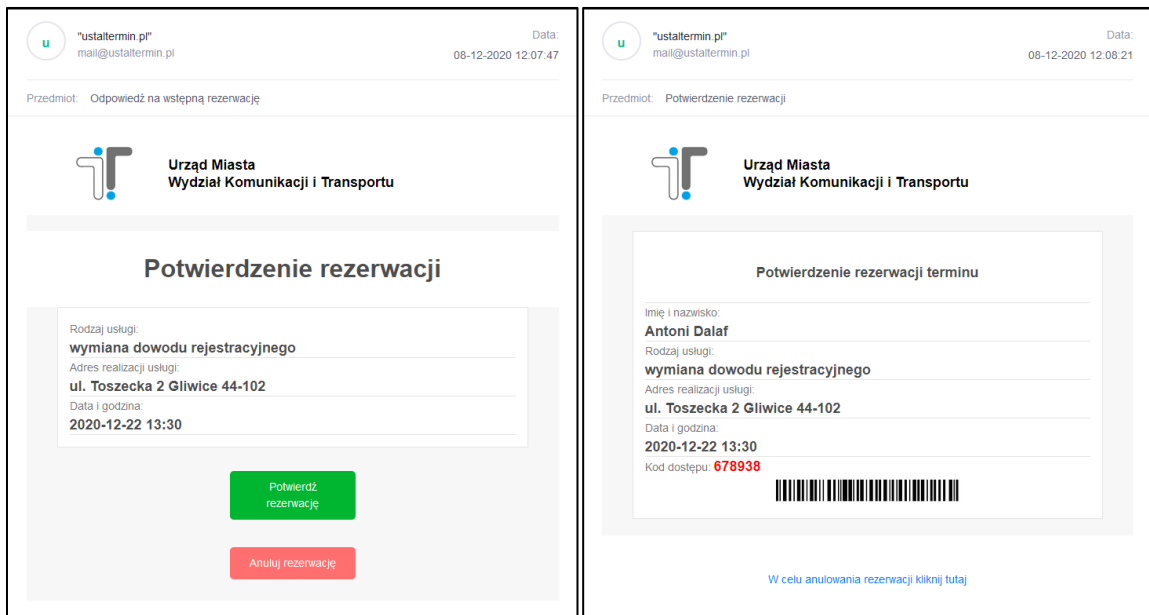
u "ustaltermin.pl"
mail@ustaltermin.pl

Data:
08-12-2020 12:07:47

Przedmiot: Odpowiedź na wstępną rezerwację

Urząd Miasta
Wydział Komunikacji i Transportu

Potwierdzenie rezerwacji

Rodzaj usługi:
wymiana dowodu rejestracyjnego
Adres realizacji usługi:
ul. Toszecka 2 Gliwice 44-102
Data i godzina:
2020-12-22 13:30

Potwierdź rezerwację

Anuluj rezerwację

u "ustaltermin.pl"
mail@ustaltermin.pl

Data:
08-12-2020 12:08:21

Przedmiot: Potwierdzenie rezerwacji

Urząd Miasta
Wydział Komunikacji i Transportu

Potwierdzenie rezerwacji terminu

Imię i nazwisko:
Antoni Dalaf
Rodzaj usługi:
wymiana dowodu rejestracyjnego
Adres realizacji usługi:
ul. Toszecka 2 Gliwice 44-102
Data i godzina:
2020-12-22 13:30
Kod dostępu: 678938

W celu anulowania rezerwacji kliknij tutaj